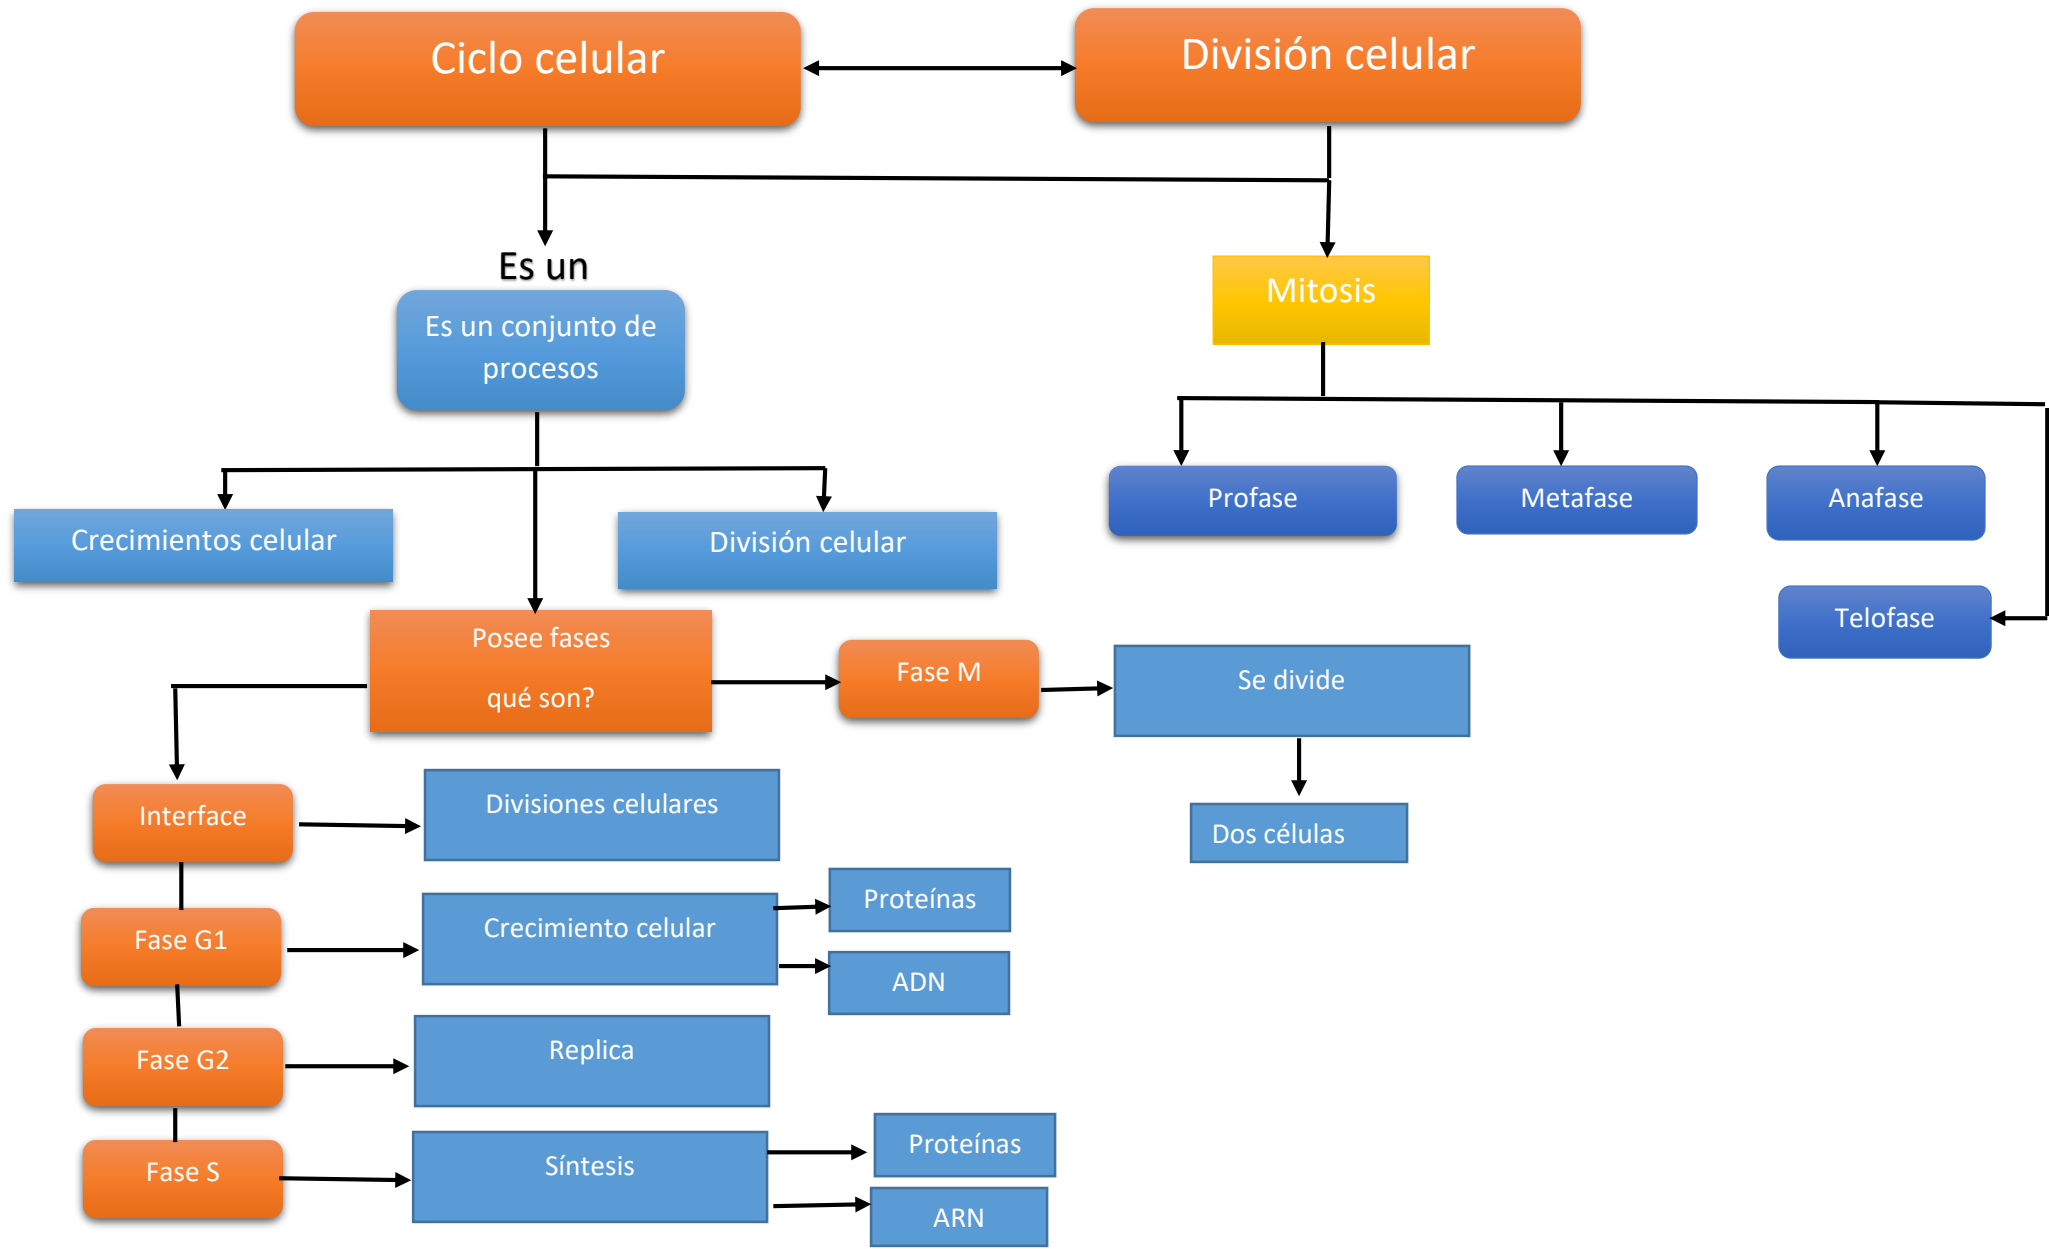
Ciclo celular

División celular

Es un

Es un conjunto de procesos

Mitosis

Profase

Metafase

Anafase

Telofase

Crecimientos celular

División celular

Posee fases

qué son?

Fase M

Se divide

Dos células

Interface

Divisiones celulares

Fase G1

Crecimiento celular

Proteínas

ADN

Fase G2

Replica

Fase S

Síntesis

Proteínas

ARN